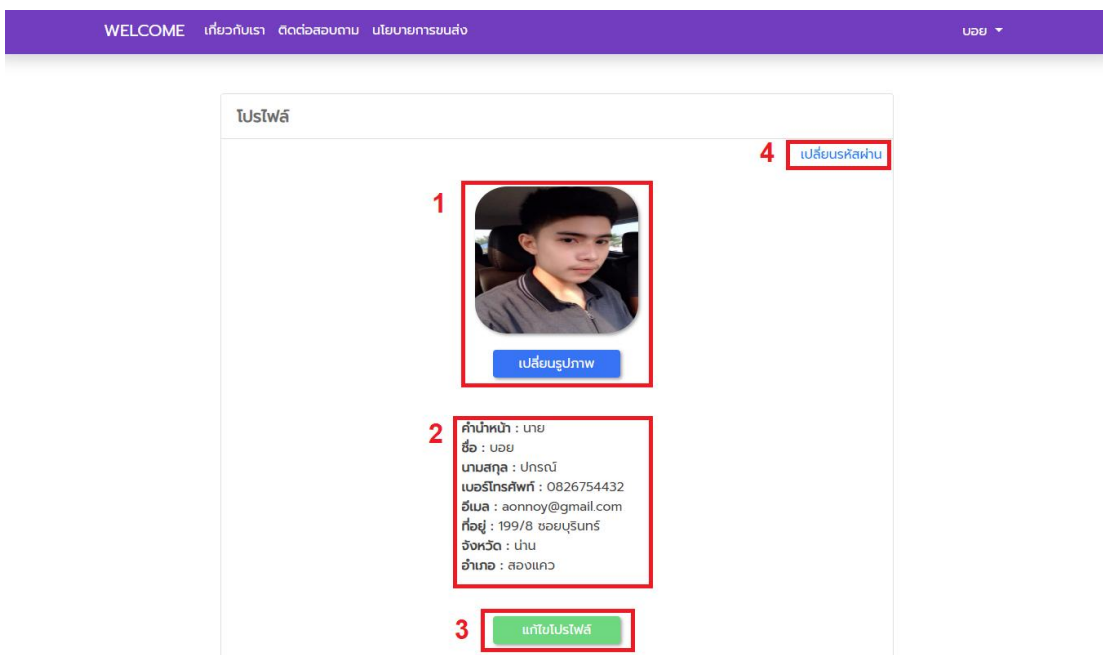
WELCOME เกี่ยวกับเรา ติดต่อสอบถาม นโยบายการขนส่ง

บอย

โปรไฟล์

4 เปลี่ยนรหัสผ่าน

1

เปลี่ยนรูปภาพ

2

คำนำหน้า : นาย
ชื่อ : บอย
นามสกุล : ปกรณ์
เบอร์โทรศัพท์ : 0826754432
อีเมล : aonnoy@gmail.com
ที่อยู่ : 199/8 ซอยบุรินทร์
จังหวัด : น่าน
อำเภอ : สองแคว

3 แก้ไขโปรไฟล์